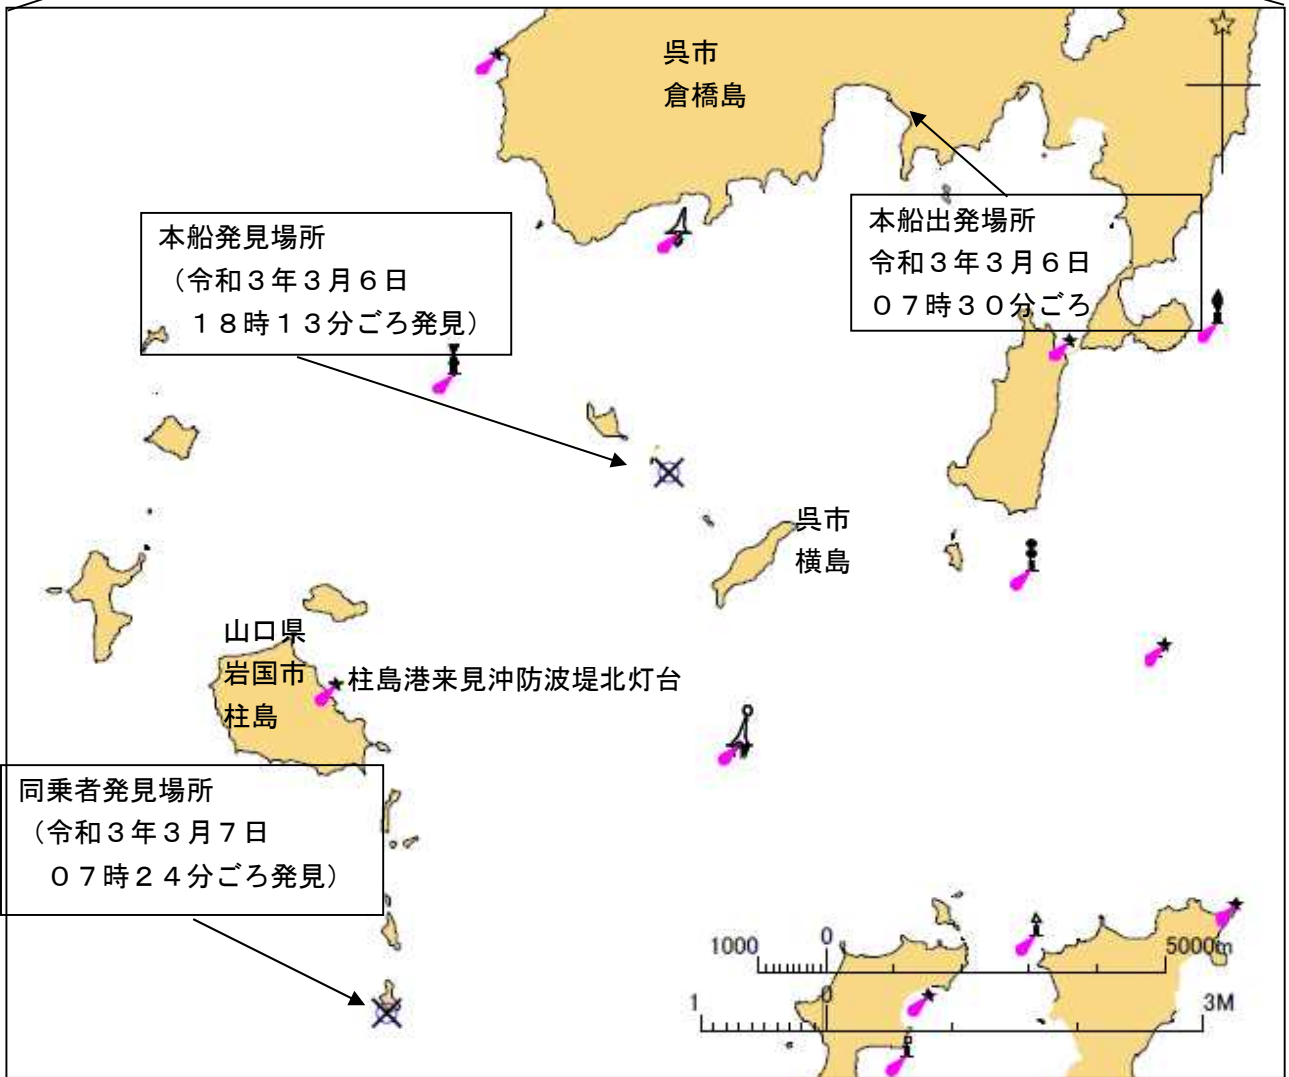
呉市
倉橋島

本船発見場所
（令和３年３月６日
１８時１３分ごろ発見）

本船出発場所
令和３年３月６日
０７時３０分ごろ

呉市
横島

山口県
岩国市
柱島

柱島港来見沖防波堤北灯台

同乗者発見場所
（令和３年３月７日
０７時２４分ごろ発見）

1000
0
5000m
1
0
3M